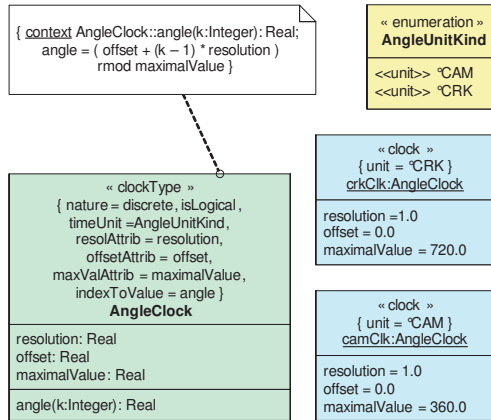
{ context AngleClock::angle(k:Integer): Real; angle = ( offset + (k – 1) * resolution ) rmod maximalValue }

« enumeration »
AngleUnitKind

<<unit>> °CAM
<<unit>> °CRK

« clock »
{ unit = °CRK }
crkClk:AngleClock

resolution =1.0
offset = 0.0
maximalValue = 720.0

« clockType »
{ nature = discrete, isLogical, timeUnit =AngleUnitKind, resolAttrib = resolution, offsetAttrib = offset, maxValAttrib = maximalValue, indexToValue = angle }
AngleClock

resolution: Real
offset: Real
maximalValue: Real

angle(k:Integer): Real

« clock »
{ unit = °CAM }
camClk:AngleClock

resolution = 1.0
offset = 0.0
maximalValue = 360.0